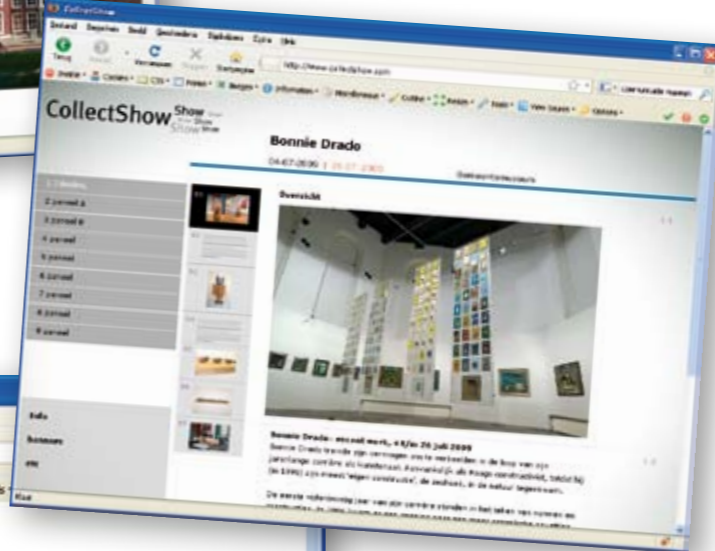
CollectShow

Bestand Bewerken Beeld Geschiedenis Bladwijzers Extra Help

Terug Vooruit Vernieuwen Stoppen Startpagina

http://www.collectshow.com

CollectShow

Bonnie Drado

04-07-2009 t/m 26-07-2009

Overzicht

1 paneel
2 paneel
3 paneel
4 paneel
5 paneel
6 paneel
7 paneel
8 paneel
9 paneel

Info

Bonnie Drado: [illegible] 4 t/m 26 juli 2009

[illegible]

Klaar